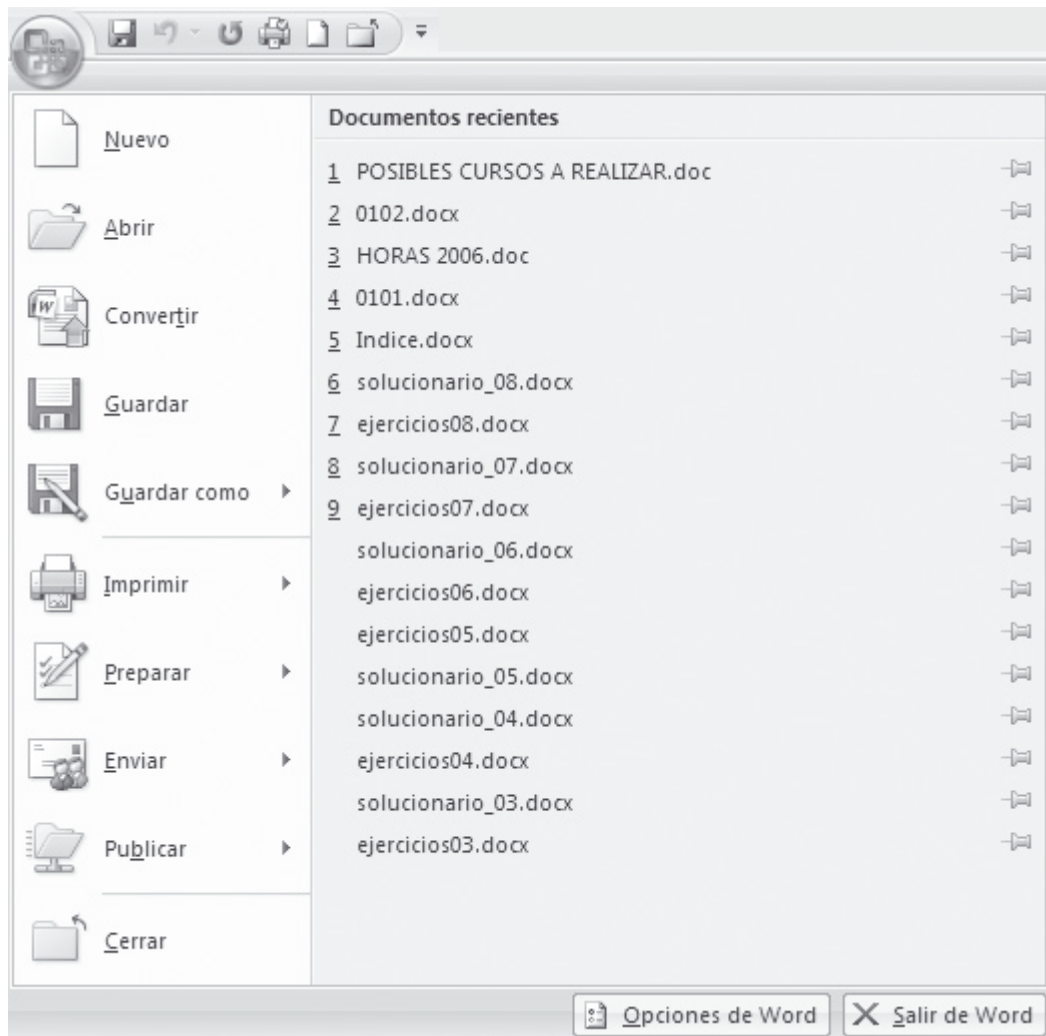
Nuevo

Abrir

Convertir

Guardar

Guardar como

Imprimir

Preparar

Enviar

Publicar

Cerrar

Documentos recientes

1 POSIBLES CURSOS A REALIZAR.doc
2 0102.docx
3 HORAS 2006.doc
4 0101.docx
5 Indice.docx
6 solucionario_08.docx
7 ejercicios08.docx
8 solucionario_07.docx
9 ejercicios07.docx
solucionario_06.docx
ejercicios06.docx
ejercicios05.docx
solucionario_05.docx
solucionario_04.docx
ejercicios04.docx
solucionario_03.docx
ejercicios03.docx

Opciones de Word
Salir de Word